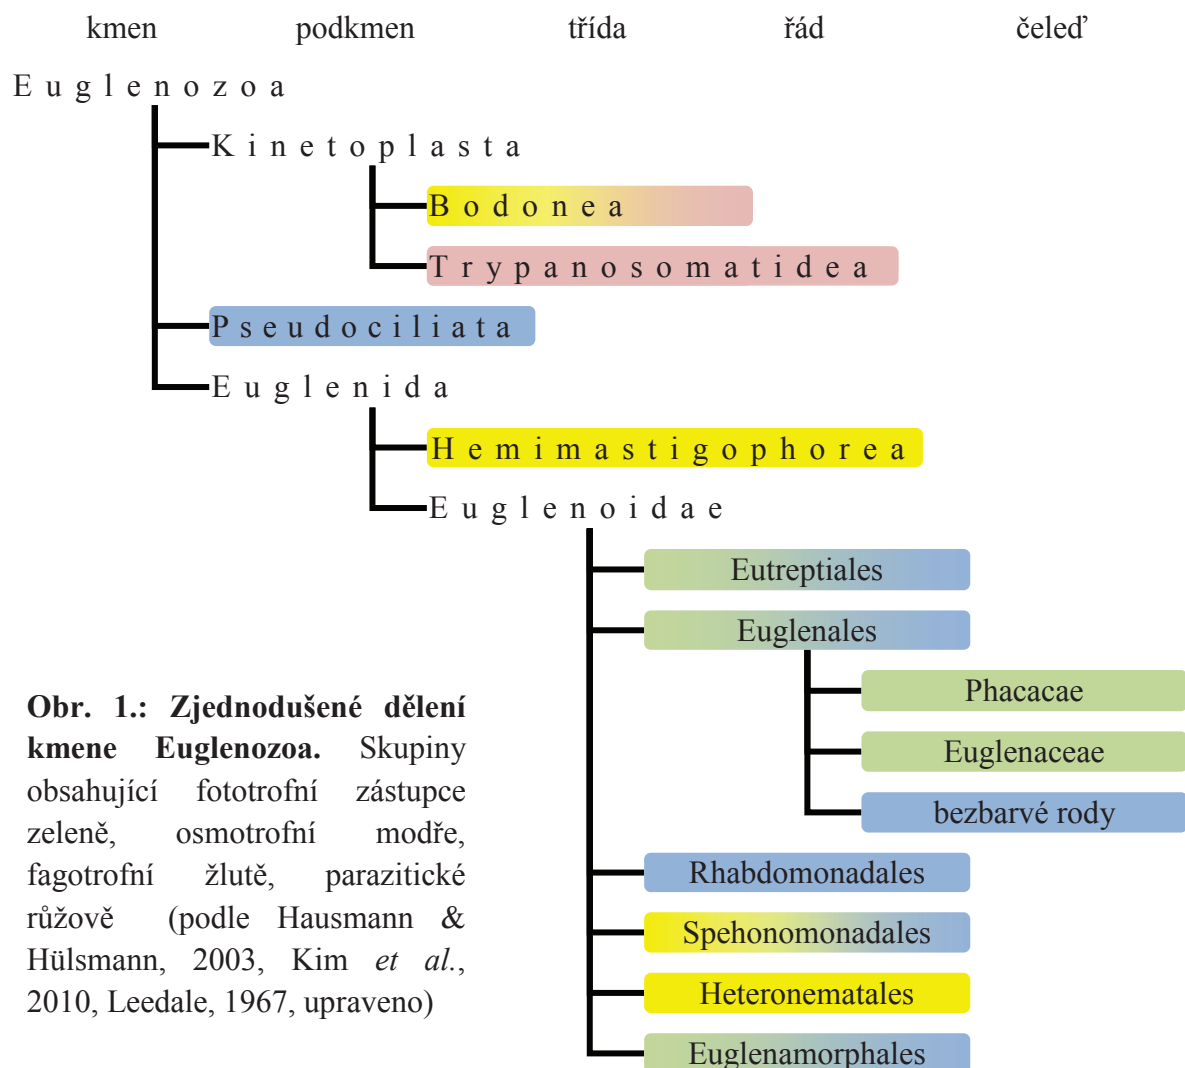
kmen podkmen třída řád čeleď

Euglenozoa
Kinetoplasta
Bodonea
Trypanosomatidea
Pseudociliata
Euglenida
Hemimastigophorea
Euglenoidae
Eutreptiales
Euglenales
Phacacae
Euglenaceae
bezbarvé rody
Rhabdomonadales
Spehonomonadales
Heteronematales
Euglenamorphales

**Obr. 1.: Zjednodušené dělení kmene Euglenozoa.** Skupiny obsahující fototrofní zástupce zeleně, osmotrofní modře, fagotrofní žlutě, parazitické růžově (podle Hausmann & Hülsmann, 2003, Kim *et al.*, 2010, Leedale, 1967, upraveno)